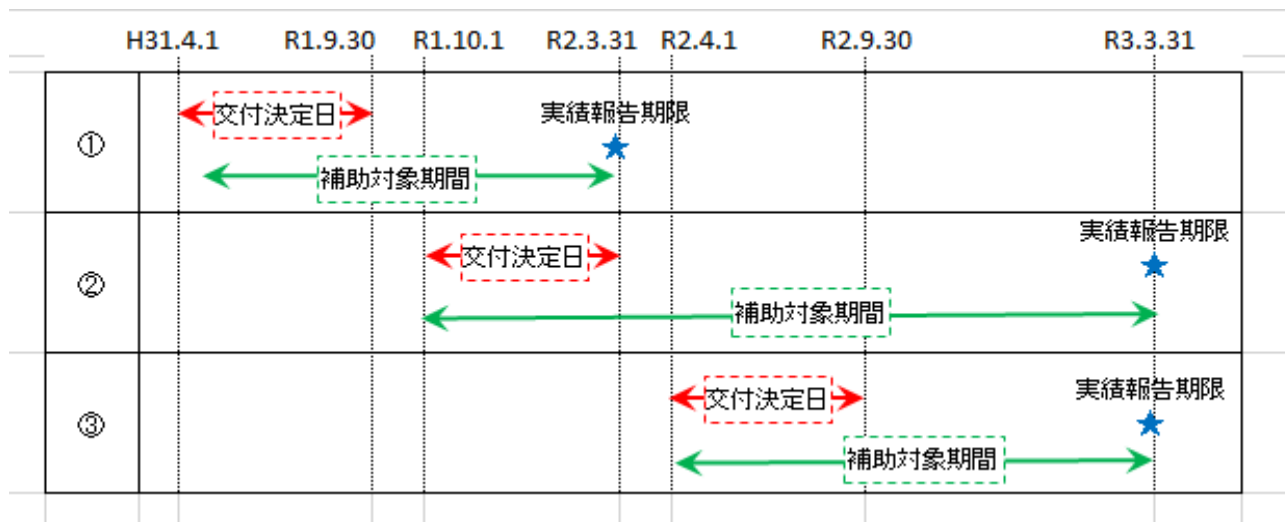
| | H31.4.1 | R1.9.30 | R1.10.1 | R2.3.31 | R2.4.1 | R2.9.30 | R3.3.31 |
|---|---|---|---|---|---|---|---|
| ① | 交付決定日 | | | 実績報告期限 | | | |
| | 補助対象期間 | | | | | | |
| ② | | | 交付決定日 | | | | 実績報告期限 |
| | | | 補助対象期間 | | | | |
| ③ | | | | | 交付決定日 | | 実績報告期限 |
| | | | | | 補助対象期間 | | |